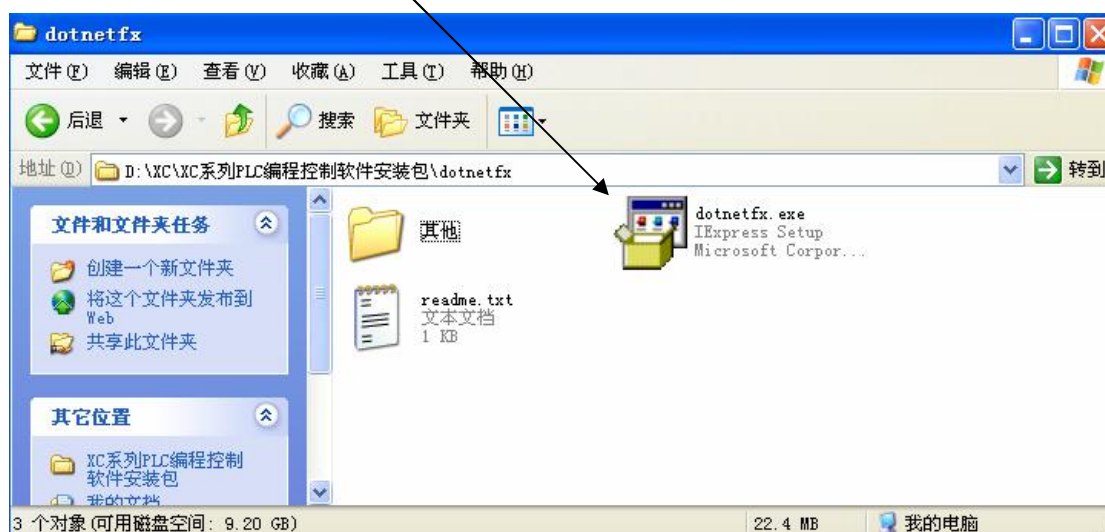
dotnetfx

文件(F) 编辑(E) 查看(V) 收藏(A) 工具(T) 帮助(H)

后退 搜索 文件夹

地址(D) D:\XC\XC系列PLC编程控制软件安装包\dotnetfx

转到

文件和文件夹任务

创建一个新文件夹

将这个文件夹发布到Web

共享此文件夹

其它位置

XC系列PLC编程控制软件安装包

我的文档

其他

dotnetfx.exe
IExpress Setup
Microsoft Corpor...

readme.txt
文本文档
1 KB

3 个对象(可用磁盘空间: 9.20 GB)

22.4 MB

我的电脑